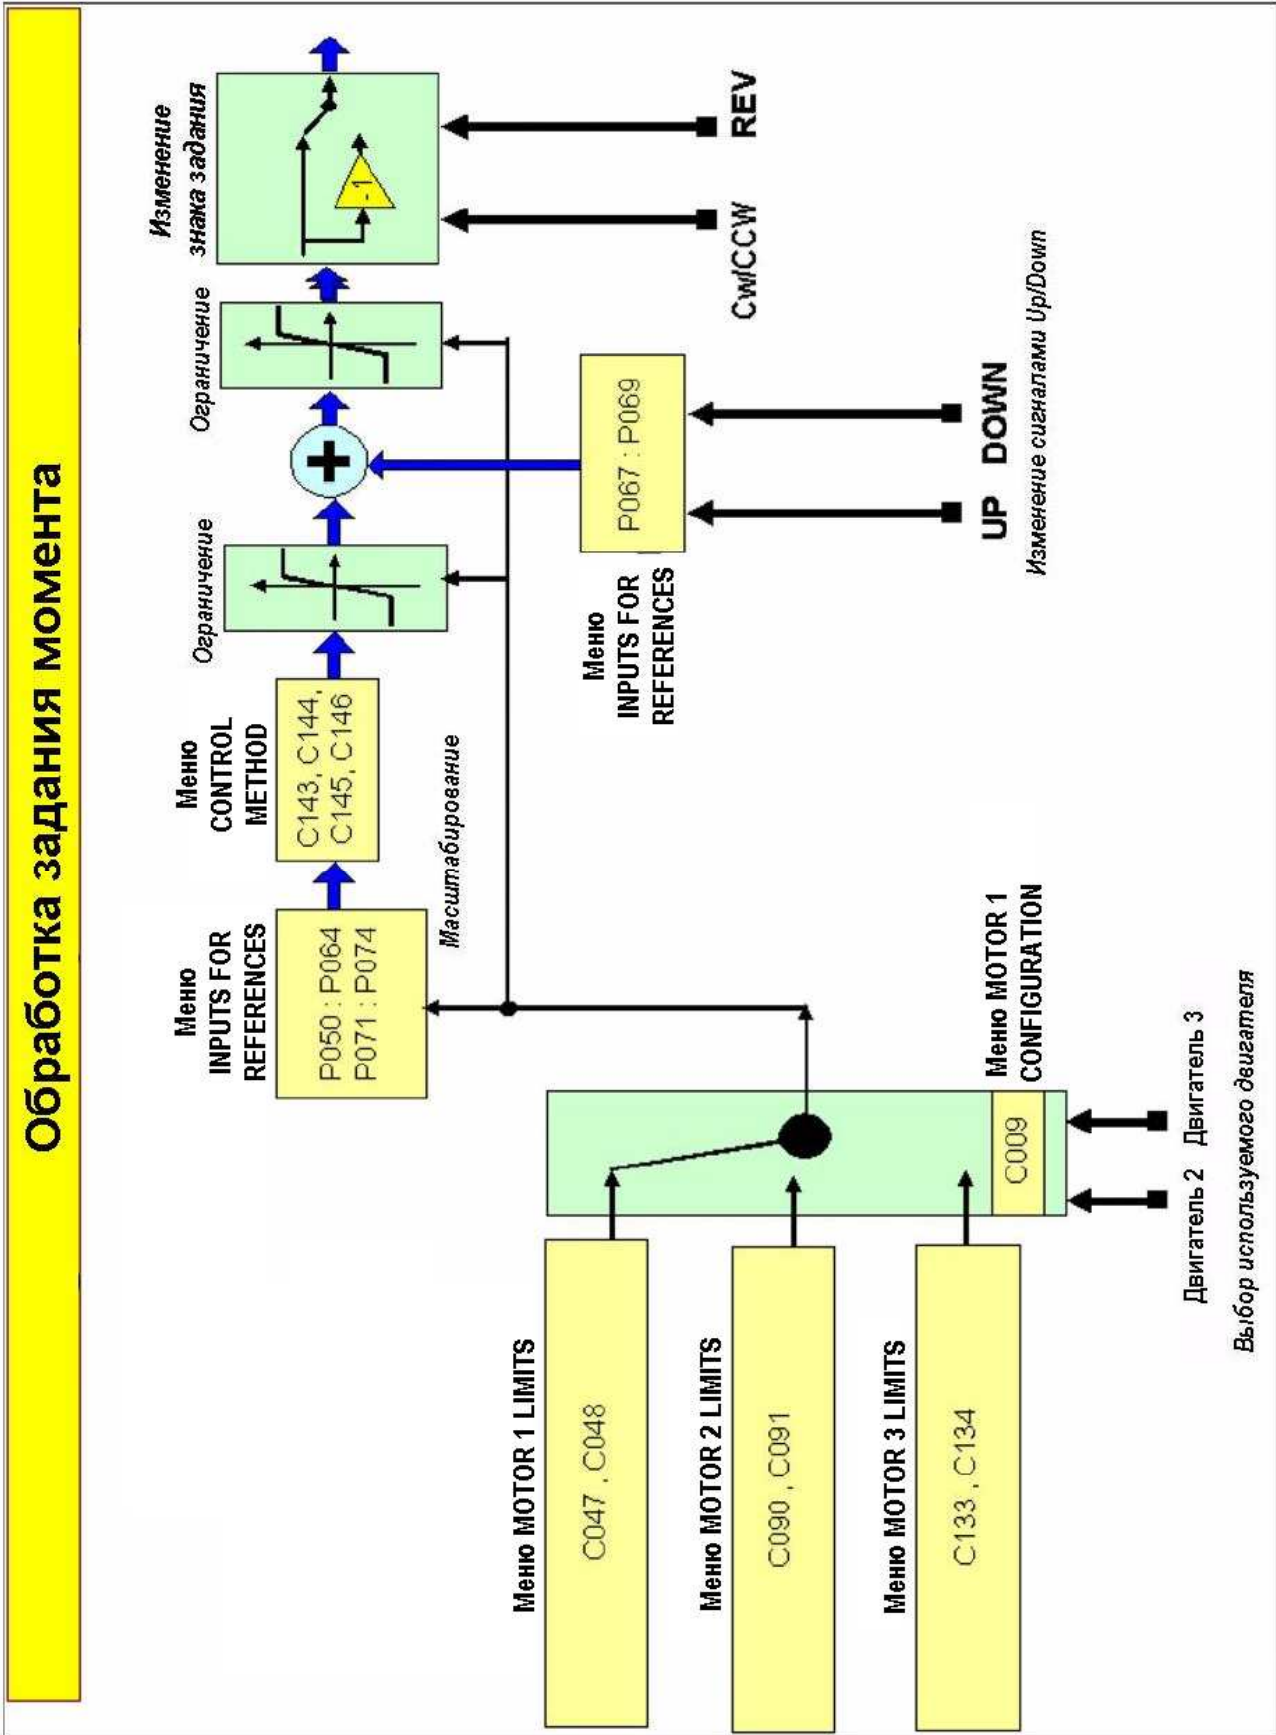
Обработка задания момента

Меню INPUTS FOR REFERENCES

P050 : P064
P071 : P074

Масштабирование

Меню CONTROL METHOD

C143, C144,
C145, C146

Ограничение

Ограничение

Изменение знака задания

-1

Меню INPUTS FOR REFERENCES

P067 : P069

UP DOWN

Изменение сигналами Up/Down

Cw/CCW

REV

Меню MOTOR 1 LIMITS

C047 , C048

Меню MOTOR 2 LIMITS

C090 , C091

Меню MOTOR 3 LIMITS

C133 , C134

Меню MOTOR 1 CONFIGURATION

C009

Двигатель 2 Двигатель 3

Выбор используемого двигателя